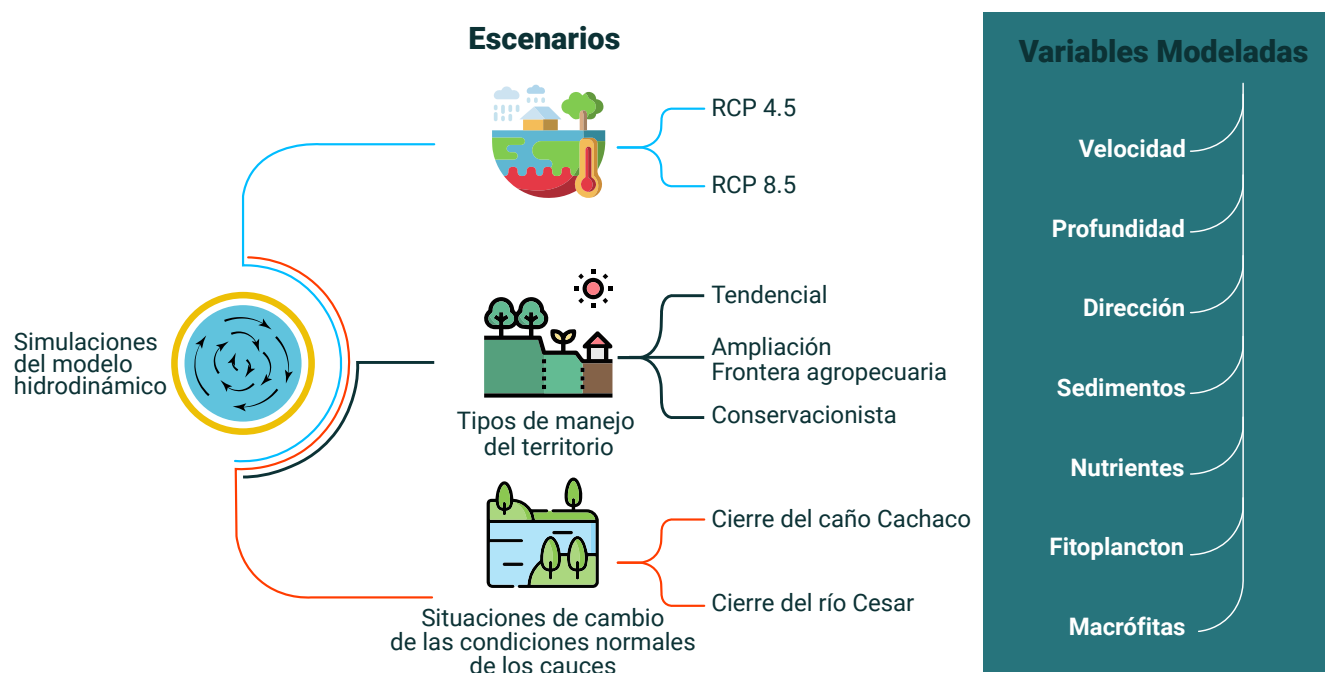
Escenarios

Simulaciones del modelo hidrodinámico

RCP 4.5

RCP 8.5

Tendencial

Ampliación Frontera agropecuaria

Conservacionista

Tipos de manejo del territorio

Cierre del caño Cachaco

Cierre del río Cesar

Situaciones de cambio de las condiciones normales de los cauces

Variables Modeladas

Velocidad

Profundidad

Dirección

Sedimentos

Nutrientes

Fitoplancton

Macrófitas